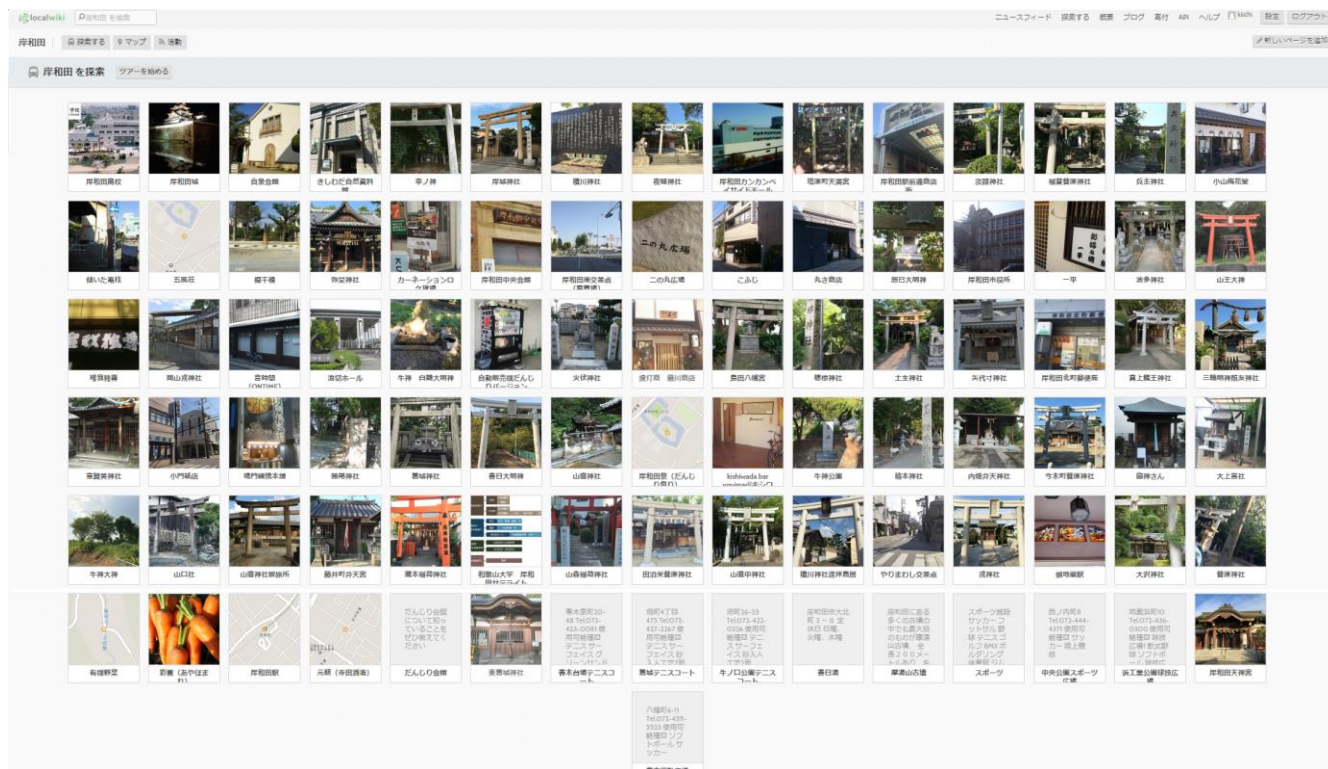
localwiki 岸和田 を検索

ニュースフィード 探索する 概要 ブログ 寄付 API ヘルプ kichi 設定 ログアウト

岸和田 探索する マップ 活動

新しいページを追加

岸和田 を探索 ツアーを始める

岸和田高校
岸和田城
自泉会館
きしわだ自然資料館
菅ノ神
岸城神社
積川神社
意賀美神社
岸和田カンカンベイサイドモール
岸和田天満宮
岸和田駅前通商店街
波太神社
極楽寺稲荷神社
兵主神社
小山梅花堂
錦いた亀荘
五風荘
欄干橋
弥栄神社
カーネーションロケ現場
岸和田中央会館
岸和田市立図書館
二の丸広場
こふじ
丸吉商店
厄神大明神
岸和田市役所
一平
浪多神社
山王大神
暖簾接着
岡山戎神社
雷物語
浪切ホール
牛神 白龍大明神
自動販売機だんじり
火伏神社
波打際 扇川商店
意賀八幡宮
稲荷神社
土生神社
矢代寸神社
岸和田北町郵便局
真上鎮守社
三輪明神
要美神社
小門稲荷
堀内稲荷本舗
熊野神社
意賀神社
春日大明神
山直神社
岸和田港
kishiwada bar
牛神公園
稲荷神社
内畑井大神社
今木町菅原神社
御神さん
大上神社
牛神大神
山口社
山直神社御旅所
藤井町弁天宮
貴布禰稲荷神社
和歌山大学 岸和田サテライト
山森稲荷神社
田治米菅原神社
山直中神社
積川神社
やりまわし交差点
戎神社
蛸地蔵駅
大沢神社
菅原神社
有機野菜
彩菜（あやほまれ）
岸和田駅
元朝（本田酒造）
だんじり会館
菅原城神社
春木台場テニスコート
菊坂テニスコート
牛ノ口公園テニスコート
春日通
東雪山古墳
スポーツ
中央公園スポーツ広場
浜工業公園球技広場
岸和田天神宮